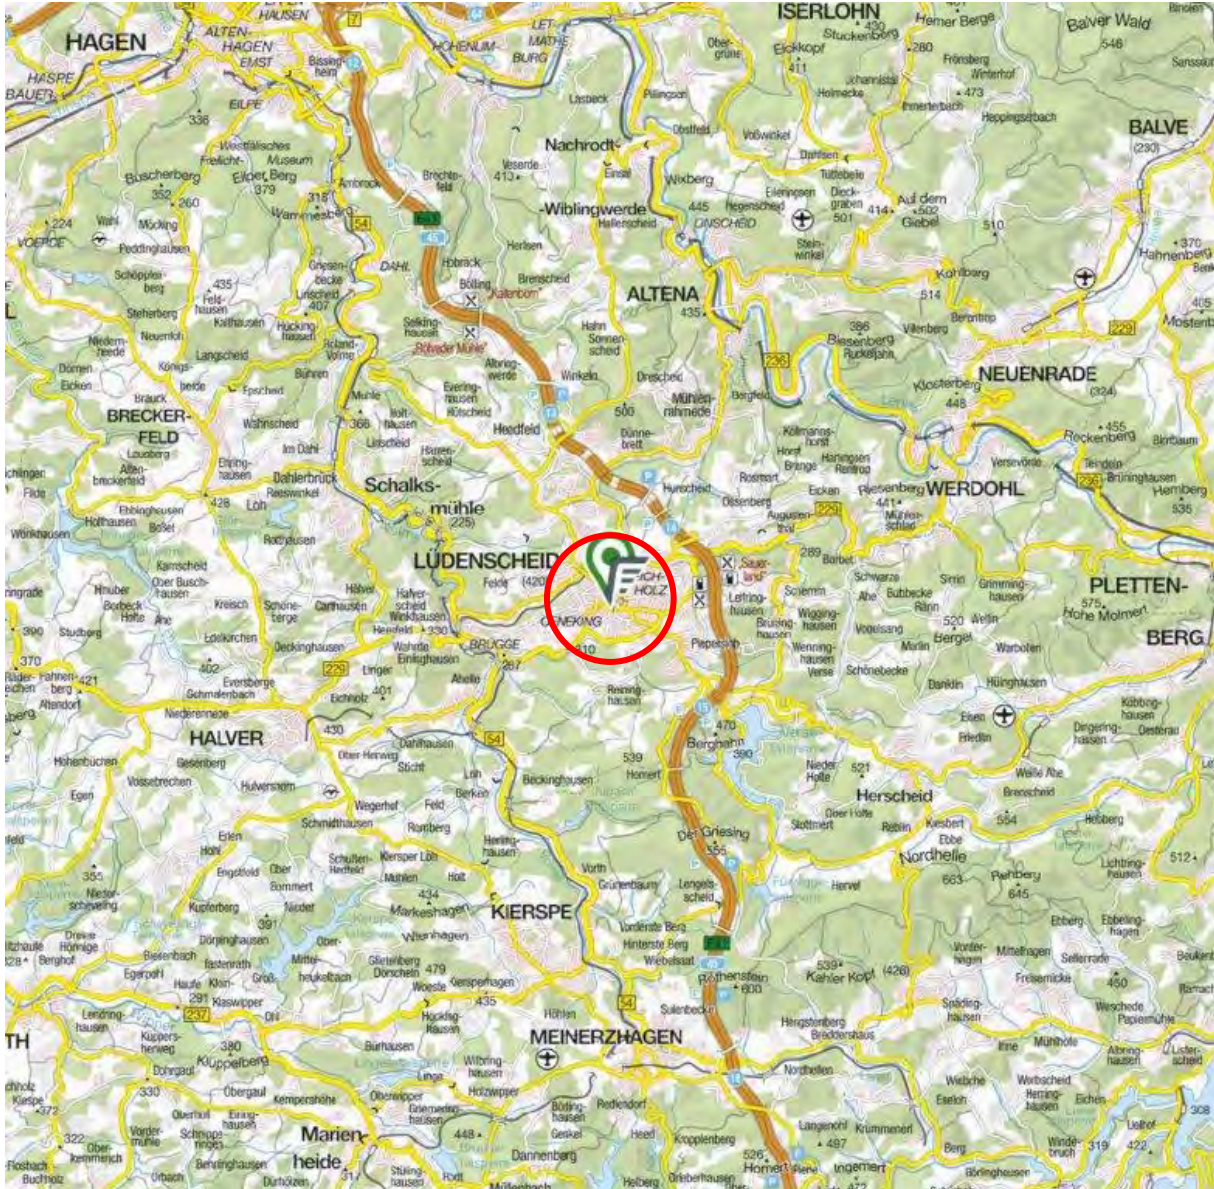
HAGEN
ALTEN-HAGEN
EMST
HASPE
ISERLOHN
Hemer Berge
Balver Wald
BALVE
Nachrodt-
Wiblingwerde
ALTENA
NEUENRADE
BRECKER-FELD
Schalksmühle
LÜDENSCHEID
WERDOHL
PLETTEN-BERG
HALVER
KIERSPE
MEINERZHAGEN
Herscheid
Nordhelle
Marienheide
Westfälisches Museum
Eilper Berg
Wiblingwerde
Stöbecker Mühle
Katenborn
BRÜGGE
Der Griesing
Kahler Kopf
Lüdenscheid
Dahlerbrück
Sauerland
Hohe Molmert
Bergfeld
Heedfeld
Lettringhausen
EICH-HOLZ
GREVING
Kehlberg
Biesenberg
Reckenberg
Versetal
Fürwigge
Listertal
Mühlenrahmede
Dahlerbrück
Ebbe
Wilbringhausen
Dannenberg